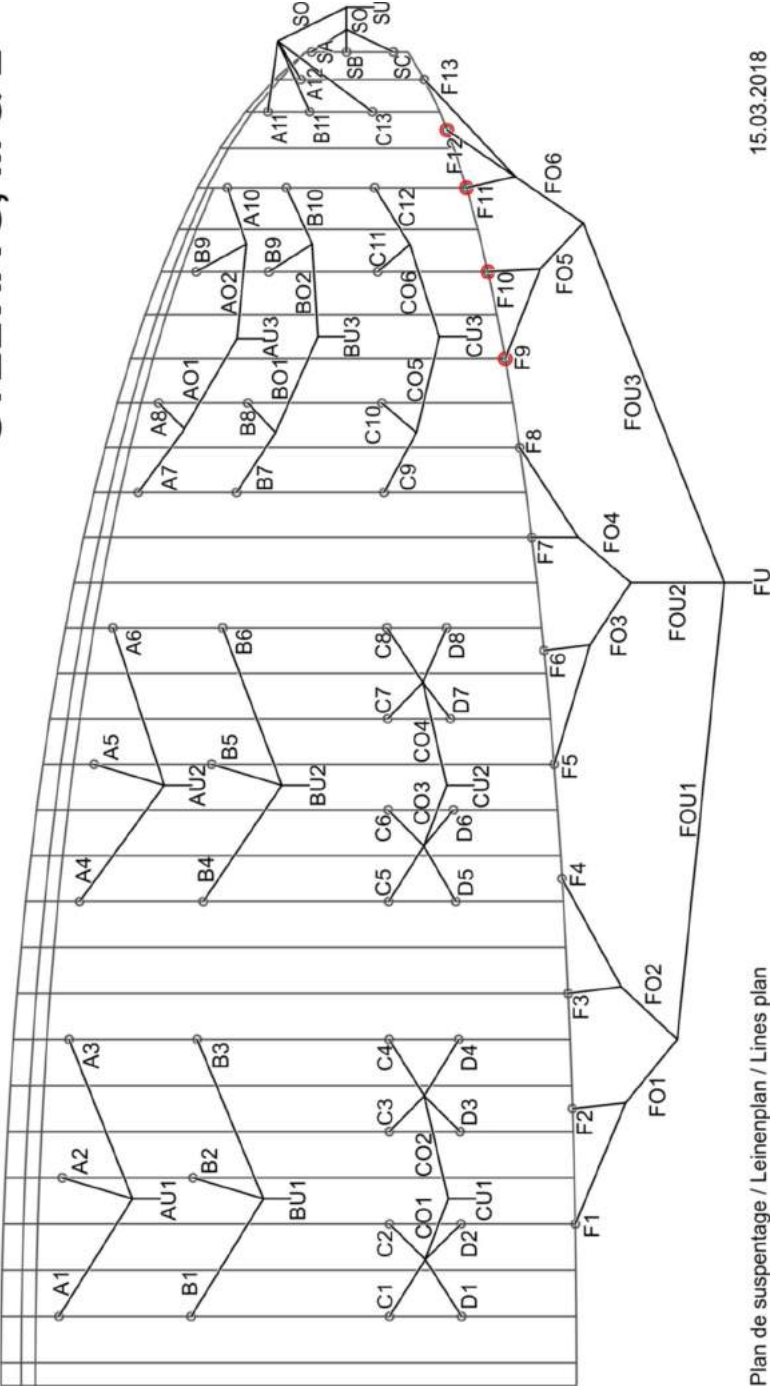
Plan de suspentage / Leinenplan / Lines plan

15.03.2018

A1 A2 AU1 A3 A4 A5 AU2 A6 A7 A8 AO1 AU3 AO2 B9 A10 A11 A12

B1 B2 BU1 B3 B4 B5 BU2 B6 B7 B8 BO1 BU3 BO2 B9 B10 B11

C1 C2 CO1 D1 D2 CU1 CO2 C3 C4 D3 D4 C5 C6 CO3 D5 D6 CU2 CO4 C7 C8 D7 D8 C9 C10 CO5 CU3 CO6 C11 C12 C13

F1 F2 F3 F4 F5 F6 F7 F8 F9 F10 F11 F12 F13

FO1 FO2 FO3 FO4 FO5 FO6

FOU1 FOU2 FOU3

FU

SA SB SC SO SO SO SU